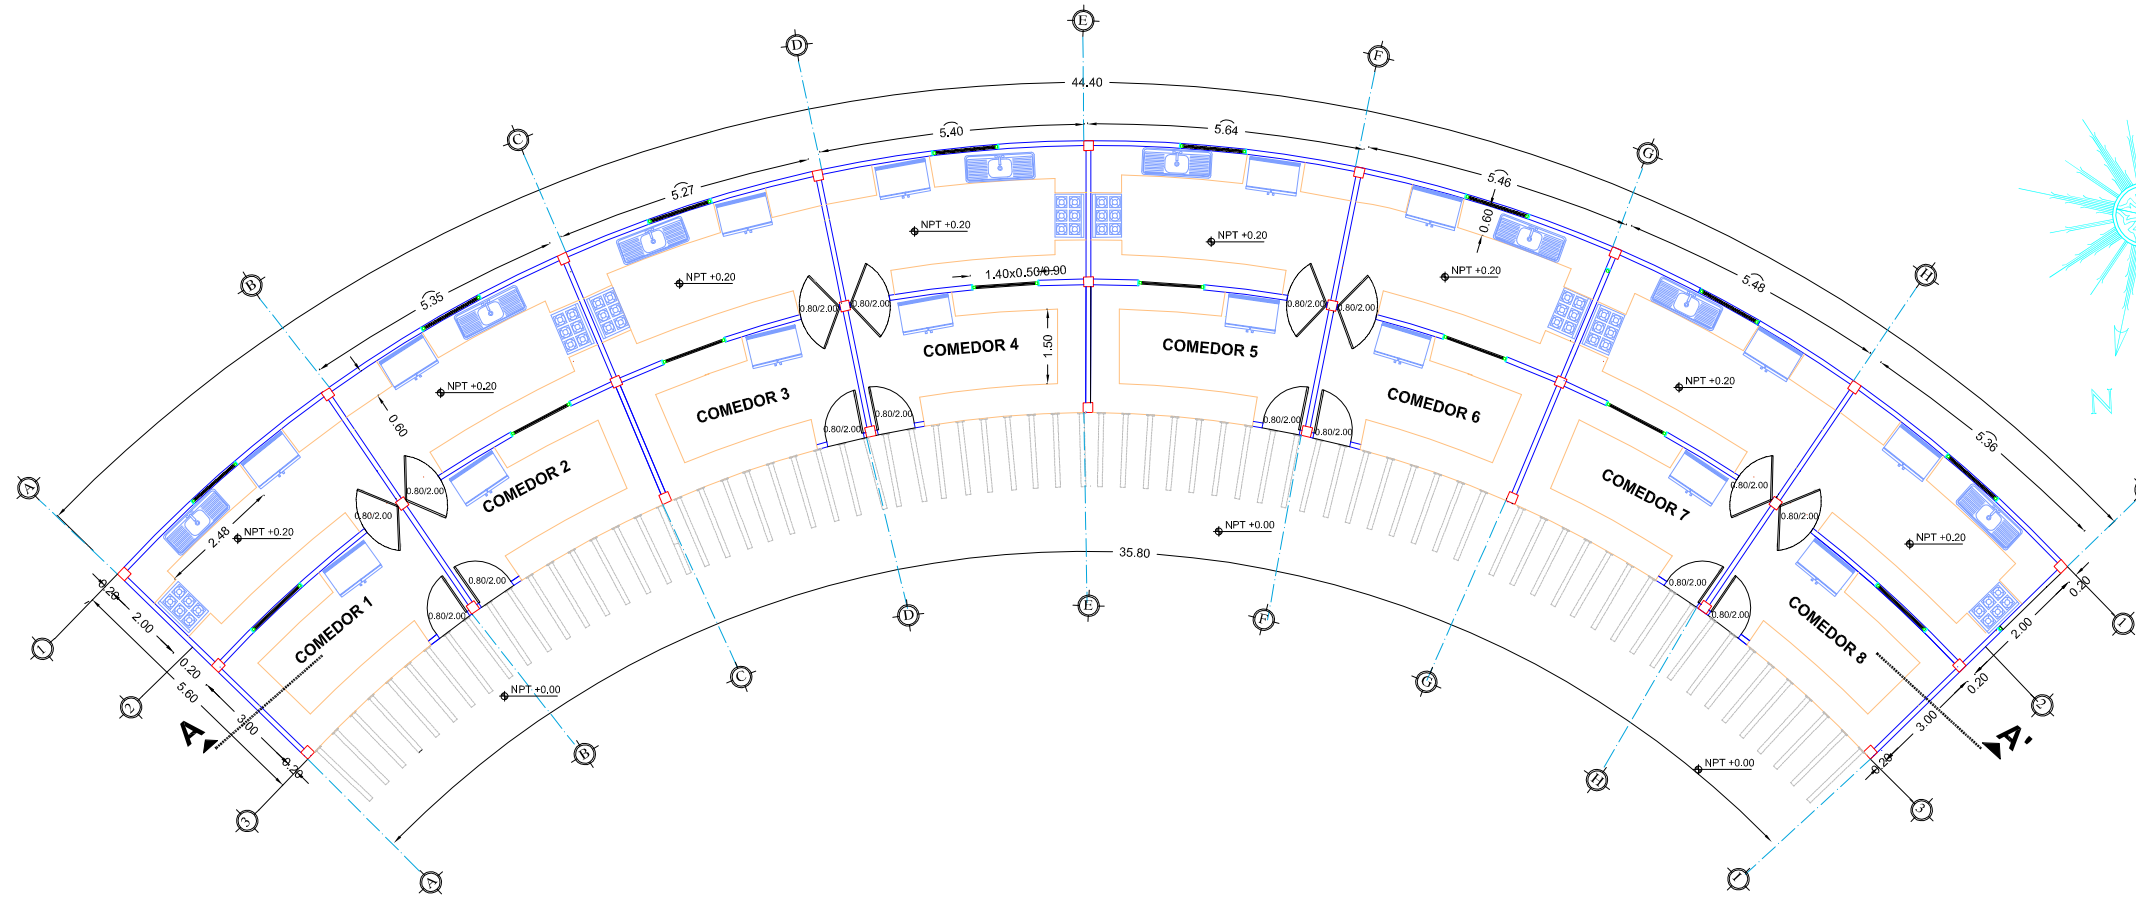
E
D
F
44.40
C
G
5.40
5.64
5.27
5.46
B
H
5.35
5.48
A
5.36
NPT +0.20
NPT +0.20
NPT +0.20
NPT +0.20
NPT +0.20
NPT +0.20
NPT +0.20
NPT +0.20
1.40x0.50/0.90
0.60
0.60
COMEDOR 4
COMEDOR 5
COMEDOR 3
COMEDOR 6
COMEDOR 2
COMEDOR 7
COMEDOR 1
COMEDOR 8
1.50
0.80/2.00
0.80/2.00
0.80/2.00
0.80/2.00
0.80/2.00
0.80/2.00
0.80/2.00
0.80/2.00
0.80/2.00
0.80/2.00
0.80/2.00
0.80/2.00
0.80/2.00
0.80/2.00
0.80/2.00
0.80/2.00
2.48
NPT +0.00
NPT +0.00
NPT +0.00
35.80
0.20
2.00
0.20
5.60
3.00
0.20
0.20
2.00
0.20
3.00
0.20
1
2
3
1
2
3
A
A'
N